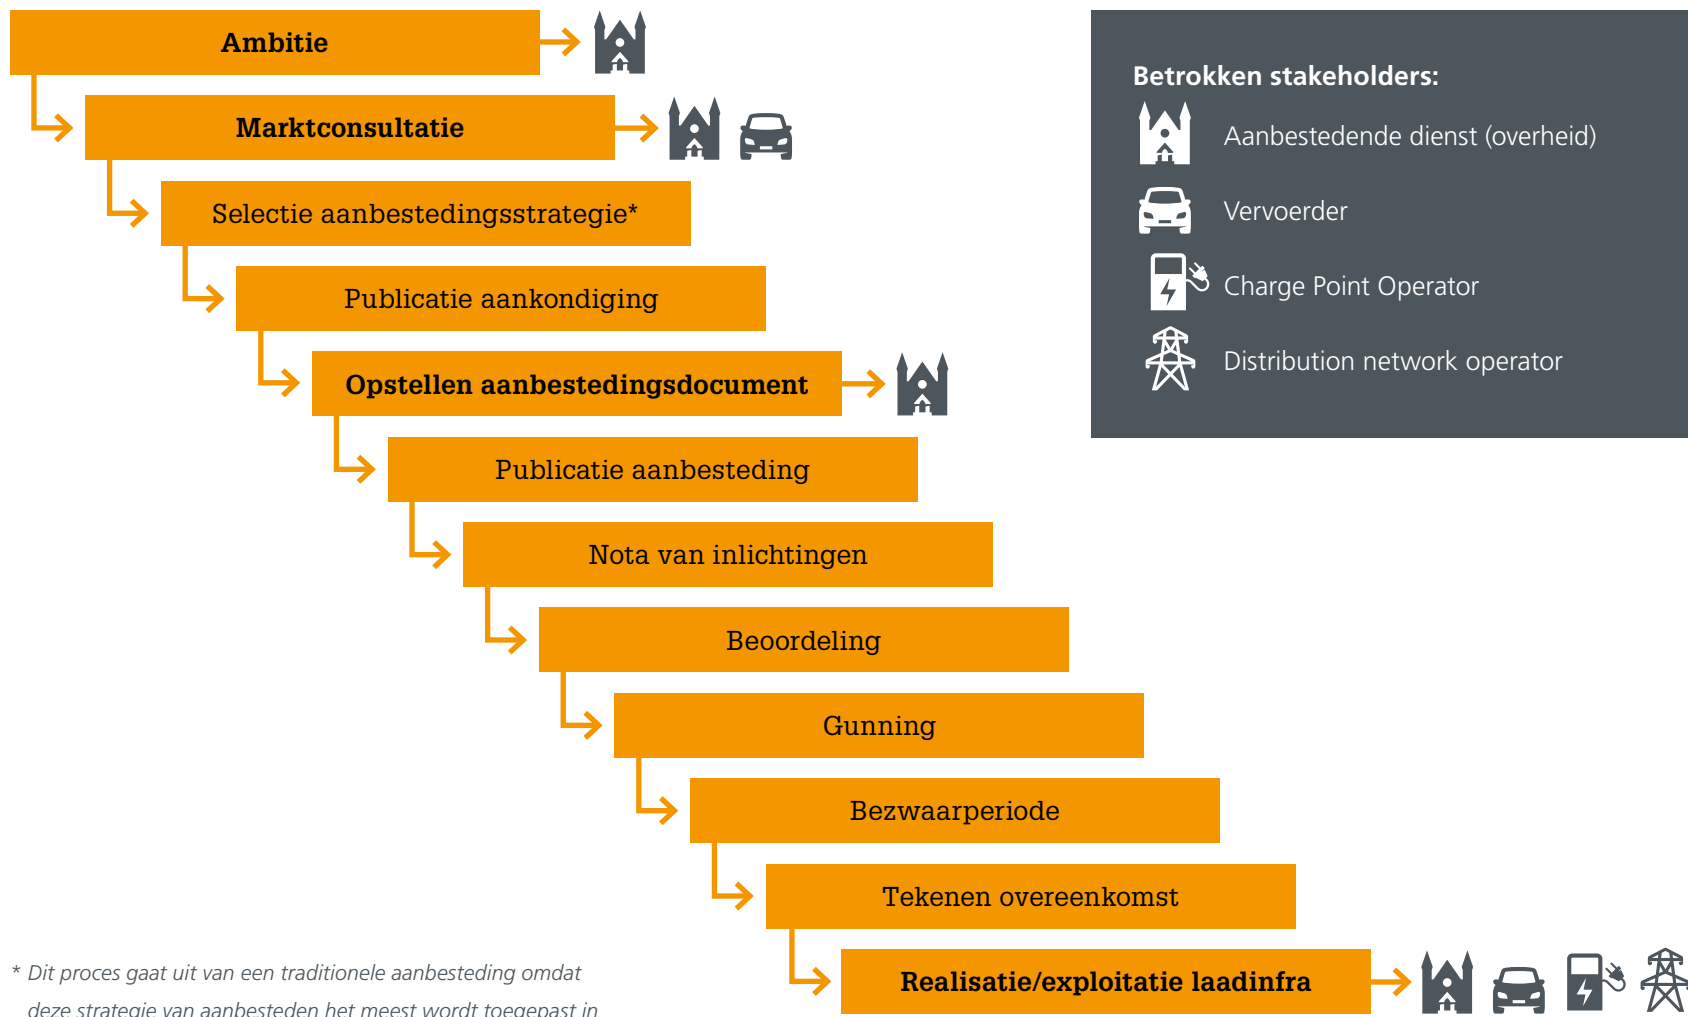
Ambitie

Marktconsultatie

Selectie aanbestedingsstrategie*

Publicatie aankondiging

Opstellen aanbestedingsdocument

Publicatie aanbesteding

Nota van inlichtingen

Beoordeling

Gunning

Bezwaarperiode

Tekenen overeenkomst

Realisatie/exploitatie laadinfra

Betrokken stakeholders:

Aanbestedende dienst (overheid)

Vervoerder

Charge Point Operator

Distribution network operator

* Dit proces gaat uit van een traditionele aanbesteding omdat deze strategie van aanbesteden het meest wordt toegepast in